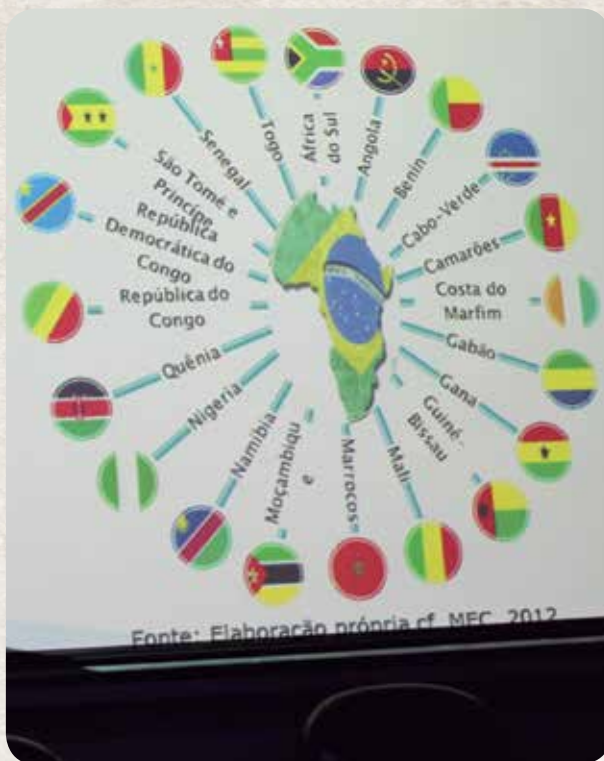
Senegal
Togo
África do Sul
Angola
Benin
Cabo-Verde
Camarões
Costa do Marfim
Gabão
Gana
Guiné-Bissau
Mali
Marrocos
Moçambique
Namíbia
Nigéria
Quênia
República do Congo
República Democrática do Congo
São Tomé e Príncipe

Fonte: Elaboração própria cf. MEC, 2012